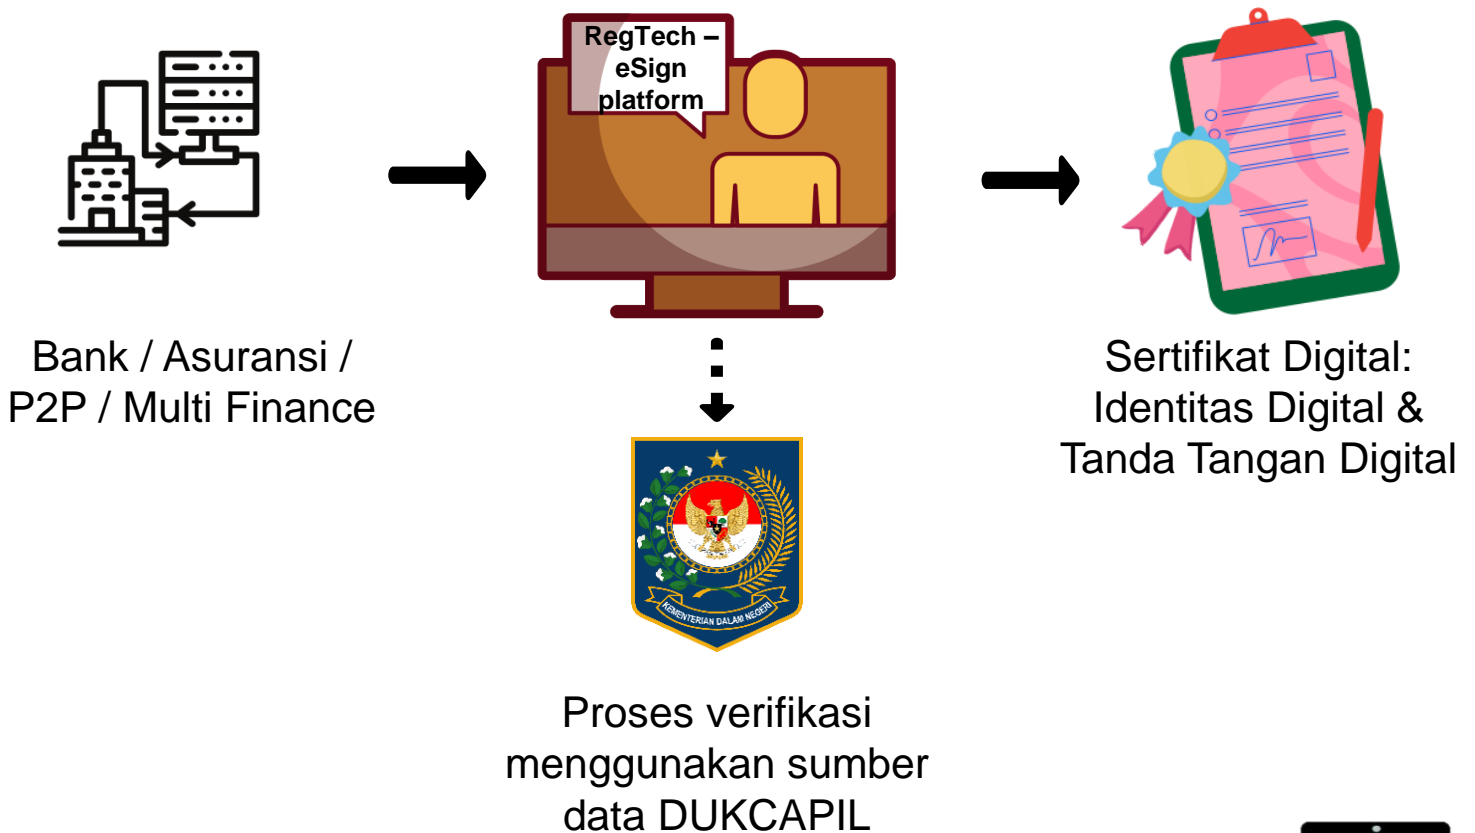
RegTech – eSign platform

Bank / Asuransi / P2P / Multi Finance

Sertifikat Digital: Identitas Digital & Tanda Tangan Digital

KEMENTERIAN DALAM NEGERI

Proses verifikasi menggunakan sumber data DUKCAPIL